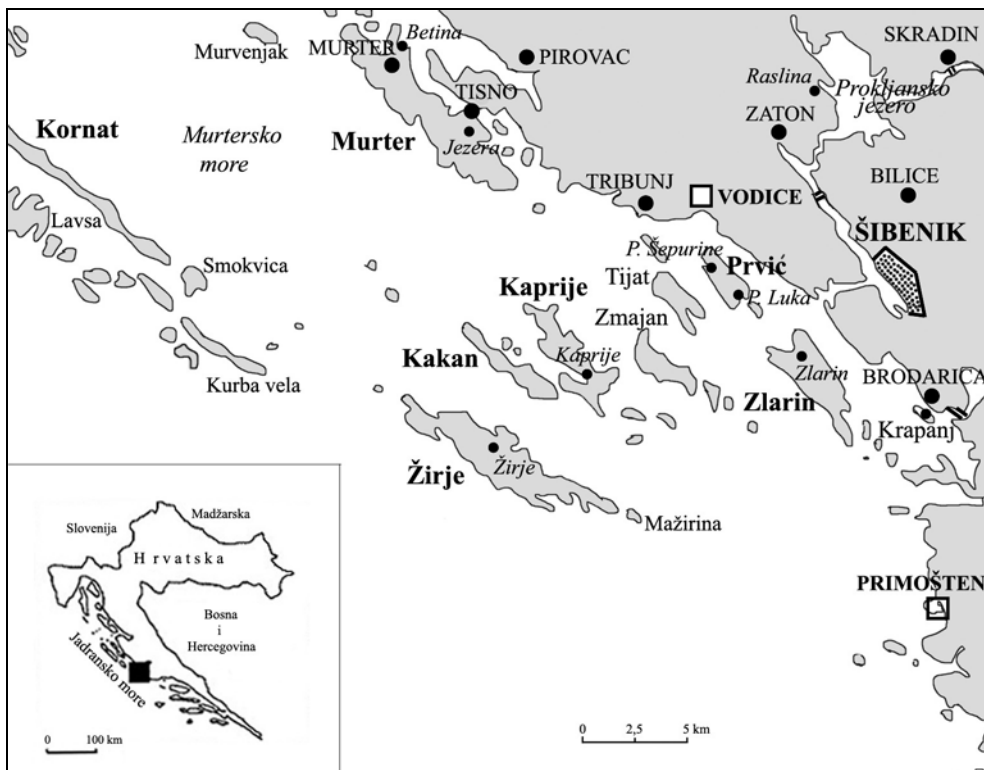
Murvenjak
MURTER
Betina
PIROVAC
SKRADIN
Raslina
Prokljansko jezero
ZATON
TISNO
Kornat
Murtersko more
Murter
Jezera
BILICE
TRIBUNJ
VODICE
ŠIBENIK
Lavsa
Smokvica
P. Šepurine
Tijat
Prvić
Kaprije
P. Luka
Zmajan
Kakan
Kaprije
Zlarin
Kurba vela
BRODARICA
Zlarin
Krapanj
Žirje
Žirje
Mažirina
Slovenija
Madžarska
Hrvatska
Bosna i Hercegovina
Jadransko more
0
100 km
PRIMOŠTEN
0
2,5
5 km